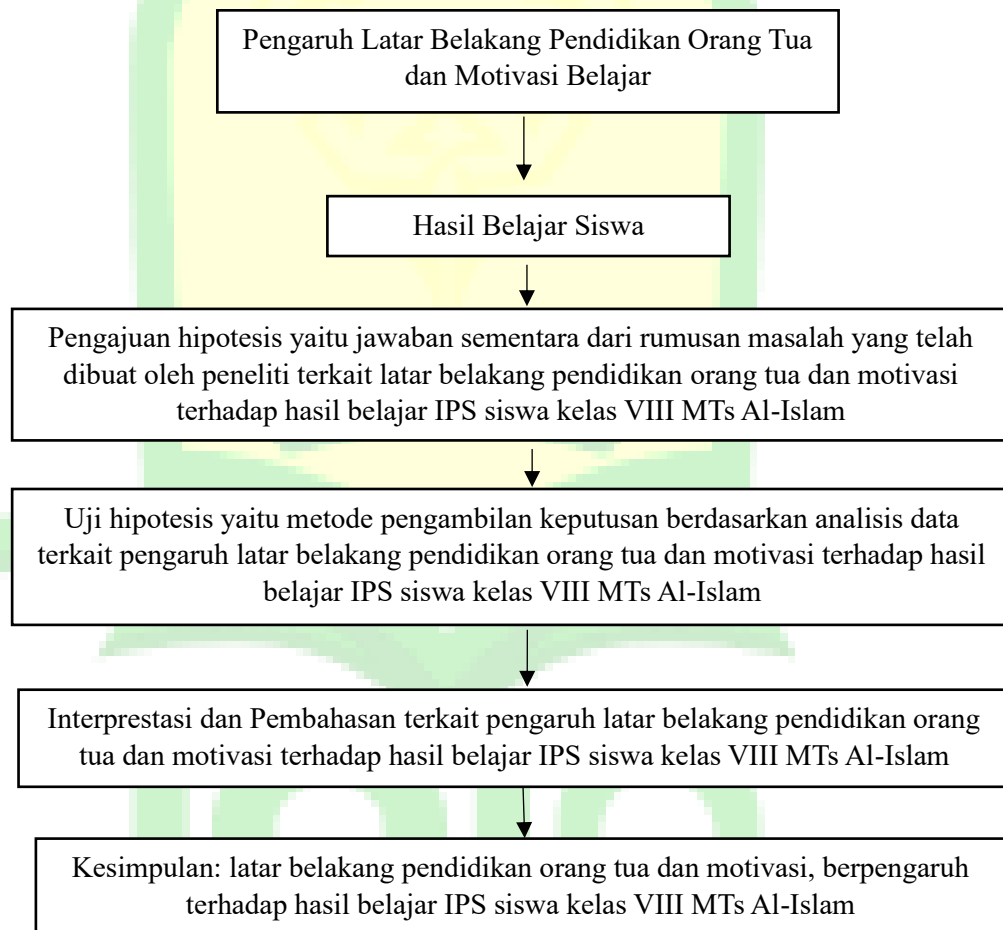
Pengaruh Latar Belakang Pendidikan Orang Tua dan Motivasi Belajar

Hasil Belajar Siswa

Pengajuan hipotesis yaitu jawaban sementara dari rumusan masalah yang telah dibuat oleh peneliti terkait latar belakang pendidikan orang tua dan motivasi terhadap hasil belajar IPS siswa kelas VIII MTs Al-Islam

Uji hipotesis yaitu metode pengambilan keputusan berdasarkan analisis data terkait pengaruh latar belakang pendidikan orang tua dan motivasi terhadap hasil belajar IPS siswa kelas VIII MTs Al-Islam

Interprestasi dan Pembahasan terkait pengaruh latar belakang pendidikan orang tua dan motivasi terhadap hasil belajar IPS siswa kelas VIII MTs Al-Islam

Kesimpulan: latar belakang pendidikan orang tua dan motivasi, berpengaruh terhadap hasil belajar IPS siswa kelas VIII MTs Al-Islam